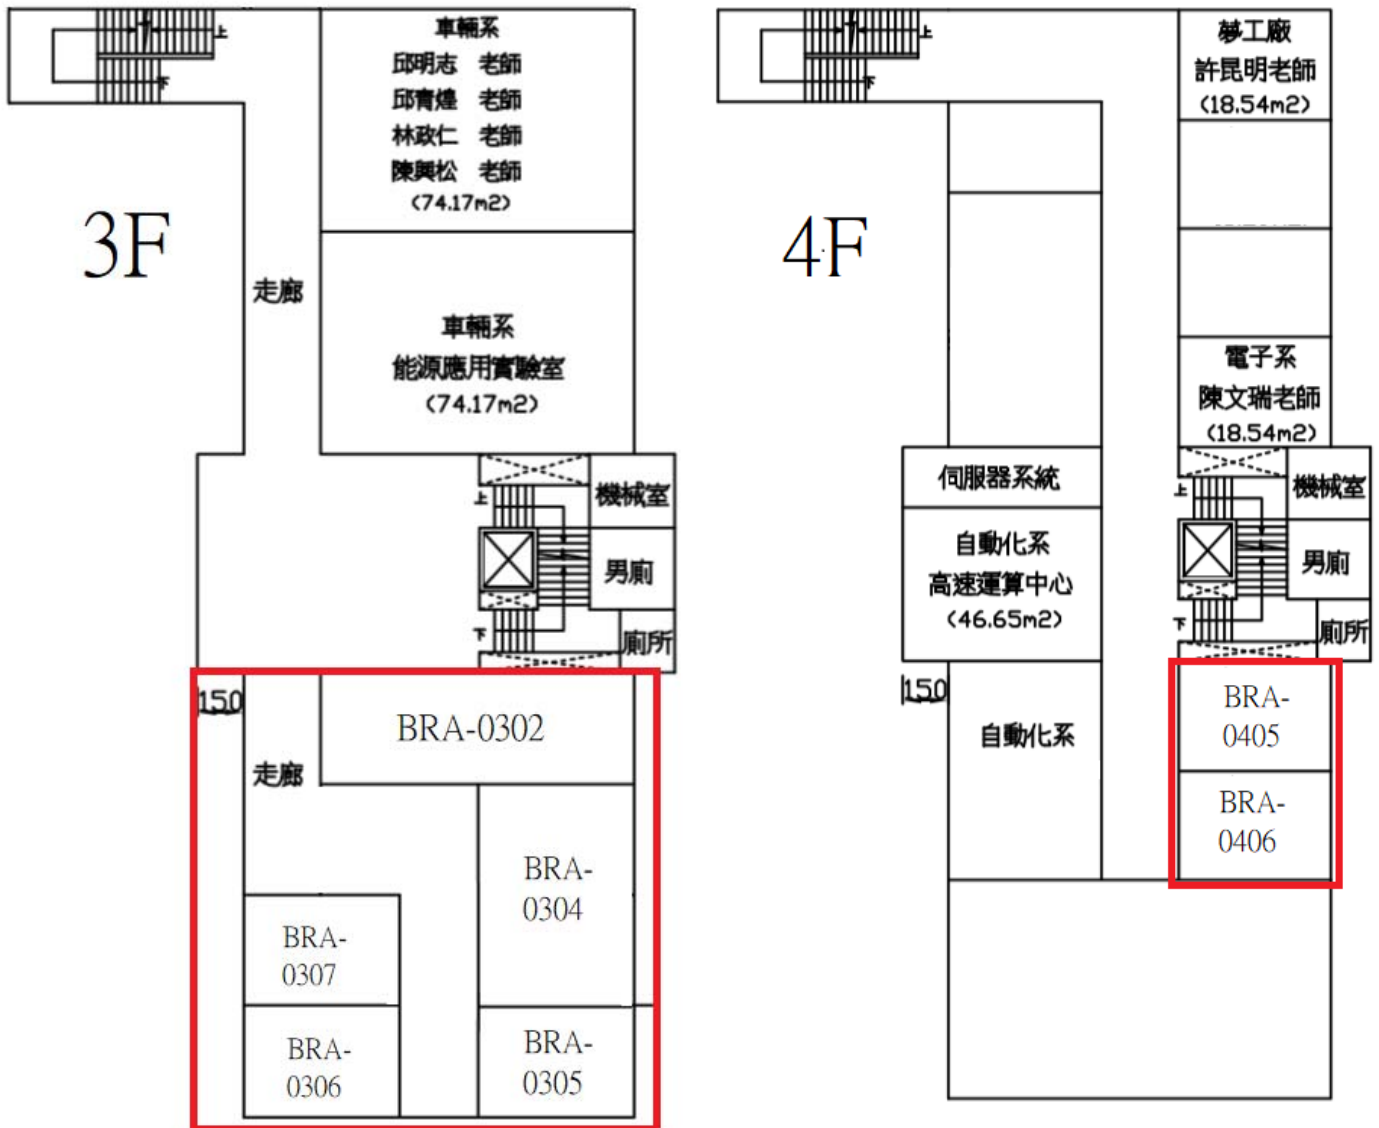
上
下
車輛系
邱明志 老師
邱青煌 老師
林政仁 老師
陳興松 老師
(74.17m2)

3F

走廊

車輛系
能源應用實驗室
(74.17m2)

機械室
上
男廁
下
廁所

150
BRA-0302
走廊
BRA-0304
BRA-0307
BRA-0306
BRA-0305

上
下
夢工廠
許昆明老師
(18.54m2)

4F

電子系
陳文瑞老師
(18.54m2)

伺服器系統
自動化系
高速運算中心
(46.65m2)

機械室
上
男廁
下
廁所

150
自動化系
BRA-0405
BRA-0406